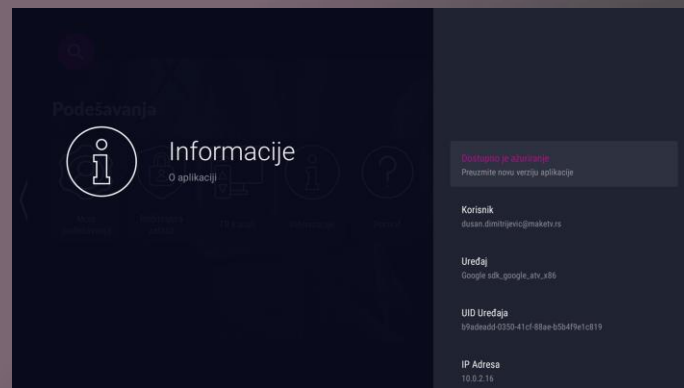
Podešavanja

Informacije
O aplikaciji

Dostupno je ažuriranje
Preuzmite novu verziju aplikacije

Korisnik
dusan.dimitrijevic@maketv.rs

Uređaj
Google sdk_google_atv_x86

UID Uređaja
b9adeadd-0350-41cf-88ae-b5b4f9e1c819

IP Adresa
10.0.2.16